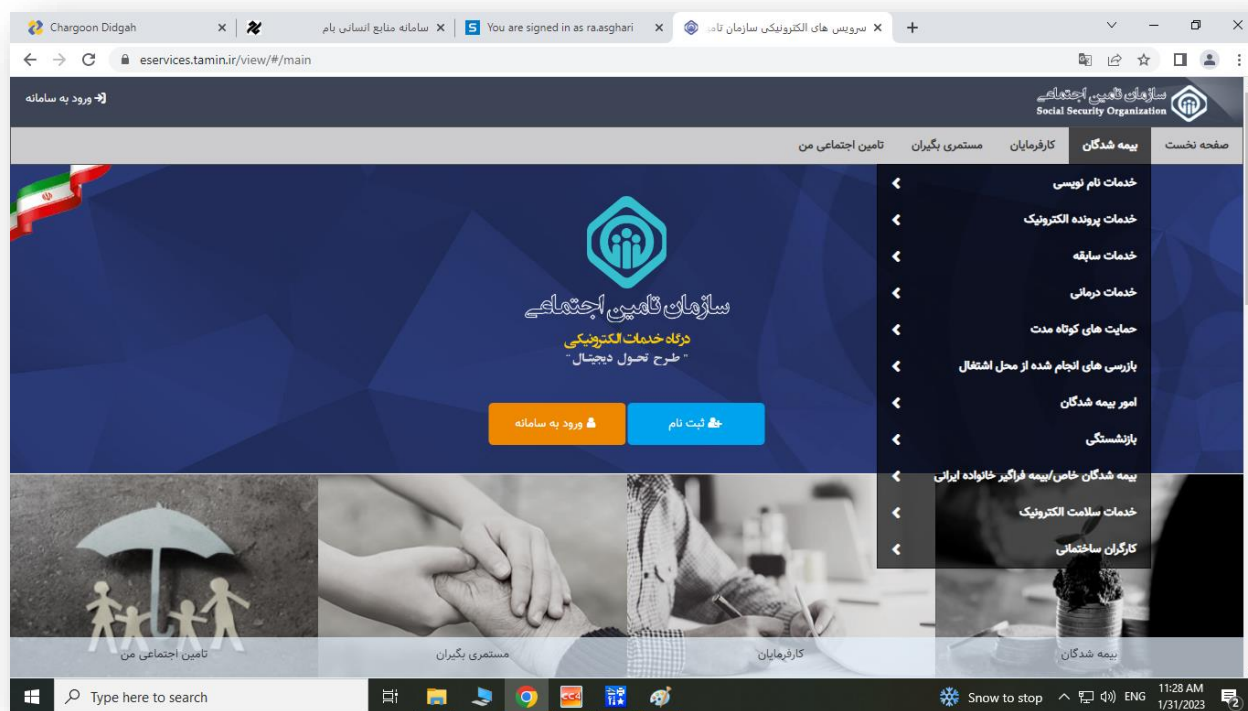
Chargoon Didgah
سامانه منابع انسانی یام
You are signed in as ra.asghari
سرویس های الکترونیکی سازمان تام
eservices.tamin.ir/view/#/main

ورود به سامانه
سازمان تامین اجتماعی
Social Security Organization

صفحه نخست
بیمه شدگان
کارفرمایان
مستمری بگیران
تامین اجتماعی من

خدمات نام نویسی
خدمات پرونده الکترونیک
خدمات سابقه
خدمات درمانی
حمایت های کوتاه مدت
بازرسی های انجام شده از محل اشتغال
امور بیمه شدگان
بازنشستگی
بیمه شدگان خاص/بیمه فراگیر خانواده ایرانی
خدمات سلامت الکترونیک
کارگران ساختمانی

سازمان تامین اجتماعی
درگاه خدمات الکترونیکی
" طرح تحول دیجیتال "

ثبت نام
ورود به سامانه

تامین اجتماعی من
مستمری بگیران
کارفرمایان
بیمه شدگان

Type here to search
Snow to stop
ENG
11:28 AM
1/31/2023